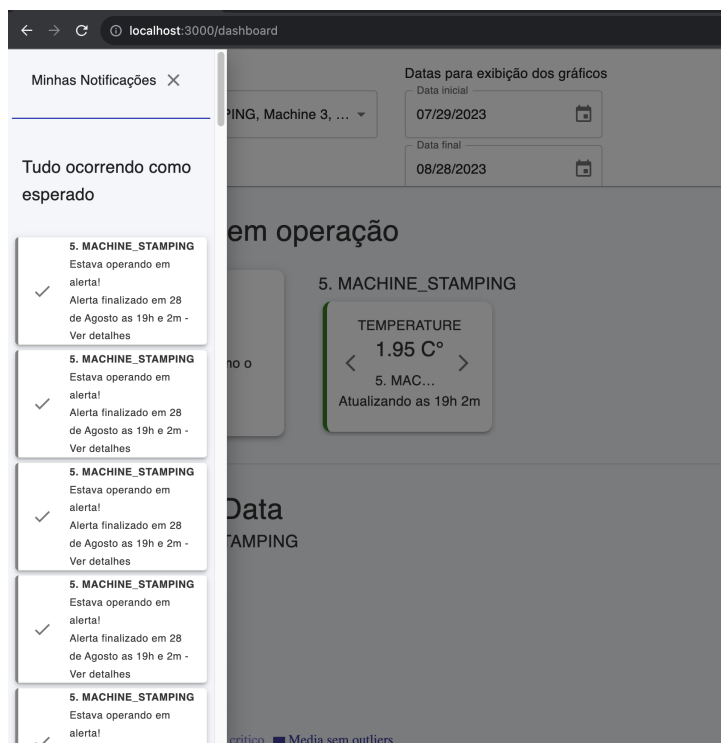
localhost:3000/dashboard

Minhas Notificações ✕

Tudo ocorrendo como esperado

5. MACHINE_STAMPING
Estava operando em alerta!
Alerta finalizado em 28 de Agosto as 19h e 2m - Ver detalhes

5. MACHINE_STAMPING
Estava operando em alerta!
Alerta finalizado em 28 de Agosto as 19h e 2m - Ver detalhes

5. MACHINE_STAMPING
Estava operando em alerta!
Alerta finalizado em 28 de Agosto as 19h e 2m - Ver detalhes

5. MACHINE_STAMPING
Estava operando em alerta!
Alerta finalizado em 28 de Agosto as 19h e 2m - Ver detalhes

5. MACHINE_STAMPING
Estava operando em alerta!

PING, Machine 3, ...

Datas para exibição dos gráficos
Data inicial
07/29/2023
Data final
08/28/2023

em operação

no o

5. MACHINE_STAMPING
TEMPERATURE
1.95 C°
5. MAC...
Atualizando as 19h 2m

Data
TAMPING

critico Media sem outliers